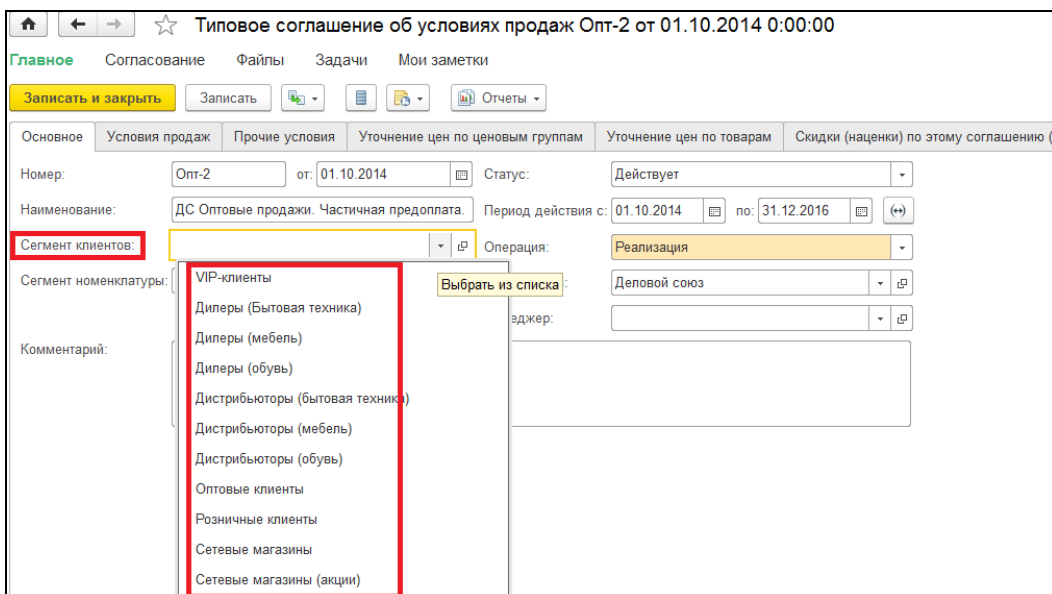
Типовое соглашение об условиях продаж Опт-2 от 01.10.2014 0:00:00

Главное Согласование Файлы Задачи Мои заметки

Записать и закрыть Записать Отчеты

Основное Условия продаж Прочие условия Уточнение цен по ценовым группам Уточнение цен по товарам Скидки (наценки) по этому соглашению

Номер: Опт-2 от: 01.10.2014 Статус: Действует

Наименование: ДС Оптовые продажи. Частичная предоплата. Период действия с: 01.10.2014 по: 31.12.2016

Сегмент клиентов: Операция: Реализация

Сегмент номенклатуры: Выбрать из списка Деловой союз

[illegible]еджер:

Комментарий:

VIP-клиенты
Дилеры (Бытовая техника)
Дилеры (мебель)
Дилеры (обувь)
Дистрибьюторы (бытовая техника)
Дистрибьюторы (мебель)
Дистрибьюторы (обувь)
Оптовые клиенты
Розничные клиенты
Сетевые магазины
Сетевые магазины (акции)